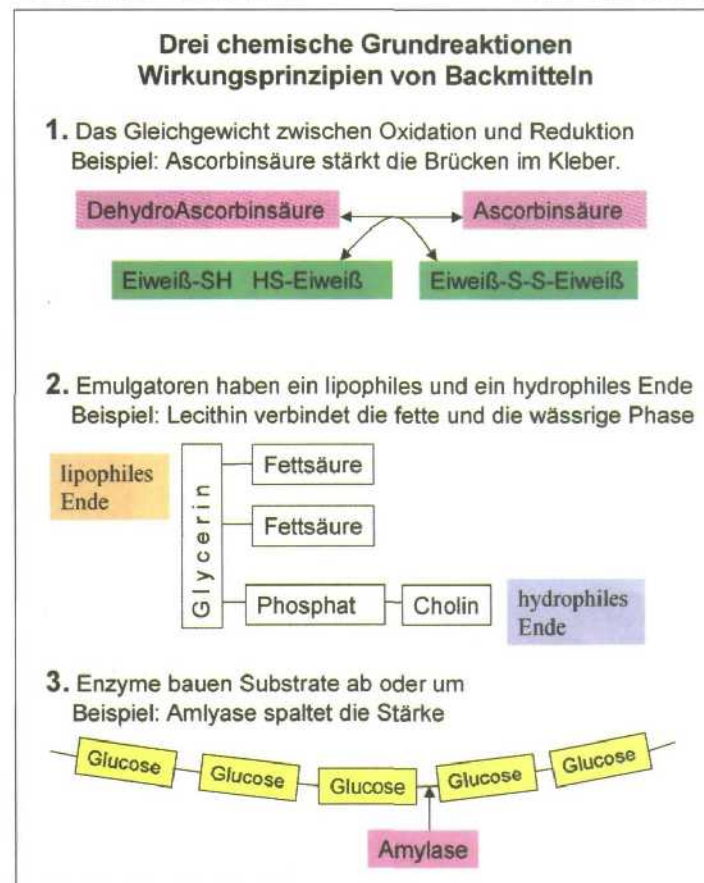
Drei chemische Grundreaktionen
Wirkungsprinzipien von Backmitteln

1. Das Gleichgewicht zwischen Oxidation und Reduktion
Beispiel: Ascorbinsäure stärkt die Brücken im Kleber.

DehydroAscorbinsäure

Ascorbinsäure

Eiweiß-SH HS-Eiweiß

Eiweiß-S-S-Eiweiß

2. Emulgatoren haben ein lipophiles und ein hydrophiles Ende
Beispiel: Lecithin verbindet die fette und die wässrige Phase

lipophiles Ende

Glycerin

Fettsäure

Fettsäure

Phosphat

Cholin

hydrophiles Ende

3. Enzyme bauen Substrate ab oder um
Beispiel: Amlyase spaltet die Stärke

Glucose

Glucose

Glucose

Glucose

Glucose

Amylase